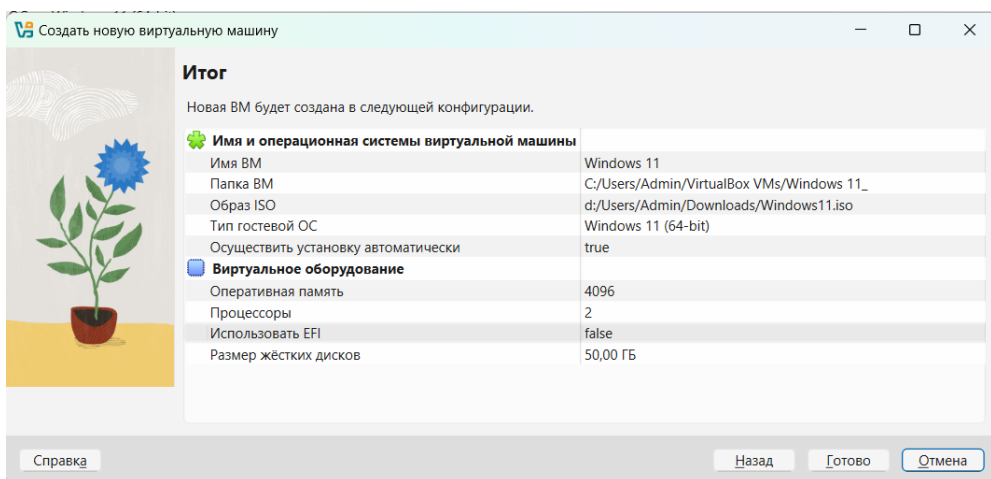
Создать новую виртуальную машину

Итог

Новая ВМ будет создана в следующей конфигурации.

| Имя и операционная системы виртуальной машины | |
|---|---|
| Имя ВМ | Windows 11 |
| Папка ВМ | C:/Users/Admin/VirtualBox VMs/Windows 11_ |
| Образ ISO | d:/Users/Admin/Downloads/Windows11.iso |
| Тип гостевой ОС | Windows 11 (64-bit) |
| Осуществить установку автоматически | true |
| Виртуальное оборудование | |
| Оперативная память | 4096 |
| Процессоры | 2 |
| Использовать EFI | false |
| Размер жёстких дисков | 50,00 ГБ |

Справка

Назад

Готово

Отмена